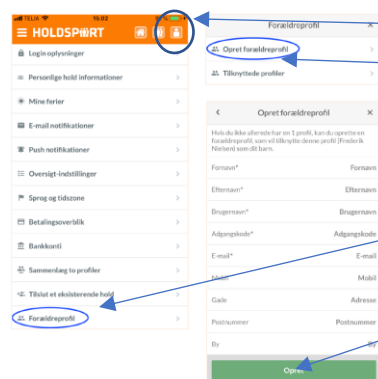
TELIA 16.02

HOLDSPORT

Login oplysninger

Personlige hold informationer

Mine ferier

E-mail notifikationer

Push notifikationer

Oversigt-indstillinger

Sprog og tidszone

Betalingsoverblik

Bankkonti

Sammenlæg to profiler

Tilslut et eksisterende hold

Forældreprofil

Forældreprofil

Opret forældreprofil

Tilknyttede profiler

Opret forældreprofil

Hvis du ikke allerede har en 1 profil, kan du oprette en forældreprofil, som vil tilknytte denne profil [Frederik Nielsen] som dit barn.

| | |
|---|---|
| Fornavn* | Fornavn |
| Efternavn* | Efternavn |
| Brugernavn* | Brugernavn |
| Adgangskode* | Adgangskode |
| E-mail* | E-mail |
| Mobil | Mobil |
| Gade | Adresse |
| Postnummer | Postnummer |
| By | By |

Opret